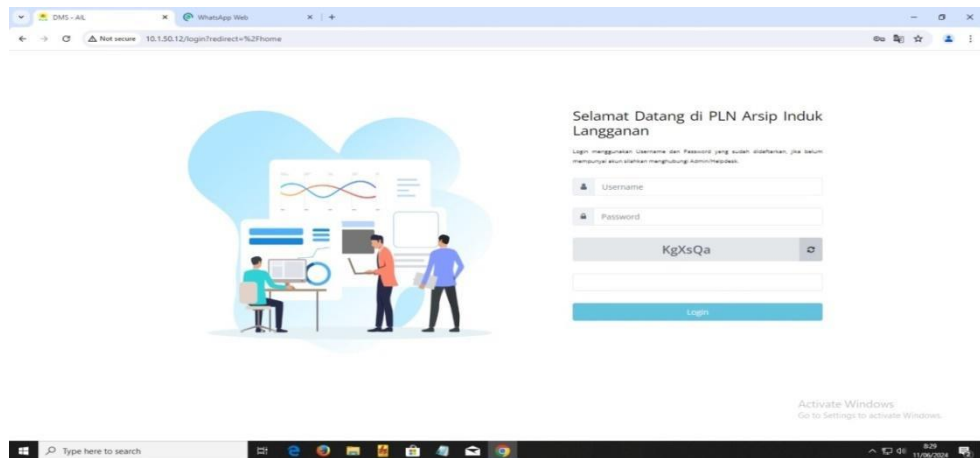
DMS - AIL
WhatsApp Web
Not secure 10.1.50.12/login?redirect=%2Fhome

Selamat Datang di PLN Arsip Induk Langganan

Login menggunakan Username dan Password yang sudah didaftarkan. Jika belum mempunyai akun silahkan menghubungi Admin/Helpdesk.

Username
Password
KgXsQa
Login

Activate Windows
Go to Settings to activate Windows.

Type here to search
8:29
11/06/2024